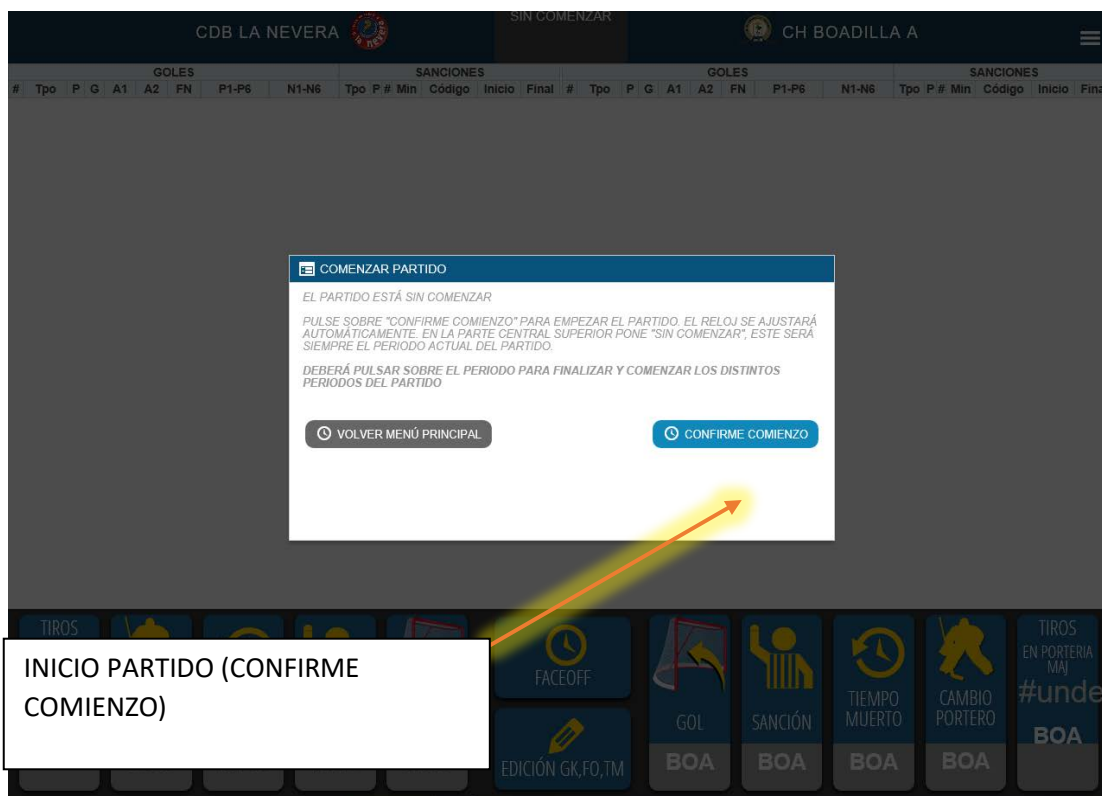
CDB LA NEVERA

SIN COMENZAR

CH BOADILLA A

| | | | | GOLES | | | | | SANCIONES | | | | | | | | | | GOLES | | | | | SANCIONES | | | | | |
|---|---|---|---|---|---|---|---|---|---|---|---|---|---|---|---|---|---|---|---|---|---|---|---|---|---|---|---|---|---|
| # | Tpo | P | G | A1 | A2 | FN | P1-P6 | N1-N6 | Tpo | P | # | Min | Código | Inicio | Final | # | Tpo | P | G | A1 | A2 | FN | P1-P6 | N1-N6 | Tpo | P | # | Min | Código | Inicio | Fina |

COMENZAR PARTIDO

EL PARTIDO ESTÁ SIN COMENZAR

PULSE SOBRE "CONFIRME COMIENZO" PARA EMPEZAR EL PARTIDO. EL RELOJ SE AJUSTARÁ AUTOMÁTICAMENTE. EN LA PARTE CENTRAL SUPERIOR PONE "SIN COMENZAR", ESTE SERÁ SIEMPRE EL PERIODO ACTUAL DEL PARTIDO.

DEBERÁ PULSAR SOBRE EL PERIODO PARA FINALIZAR Y COMENZAR LOS DISTINTOS PERIODOS DEL PARTIDO

VOLVER MENÚ PRINCIPAL

CONFIRME COMIENZO

TIROS

INICIO PARTIDO (CONFIRME COMIENZO)

FACEOFF

EDICIÓN GK,FO,TM

GOL

BOA

SANCIÓN

BOA

TIEMPO MUERTO

BOA

CAMBIO PORTERO

BOA

TIROS EN PORTERIA MAJ

#unde

BOA